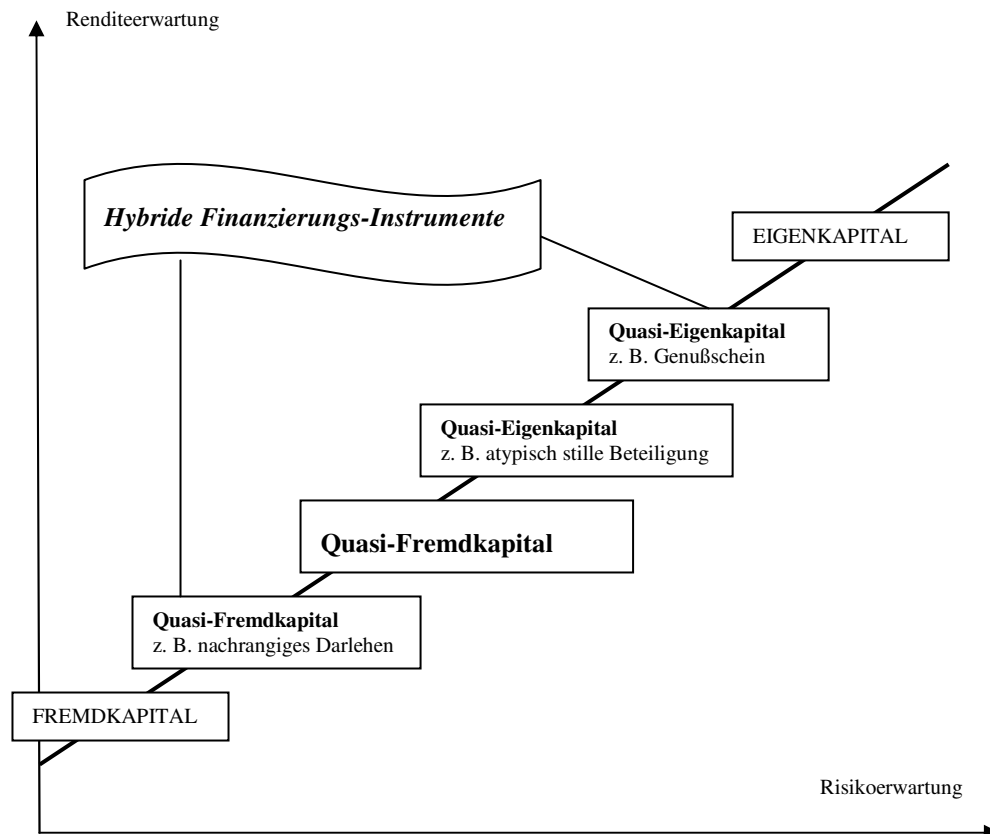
Renditeerwartung

Hybride Finanzierungs-Instrumente

EIGENKAPITAL

Quasi-Eigenkapital
z. B. Genußschein

Quasi-Eigenkapital
z. B. atypisch stille Beteiligung

Quasi-Fremdkapital

Quasi-Fremdkapital
z. B. nachrangiges Darlehen

FREMDKAPITAL

Risikoerwartung